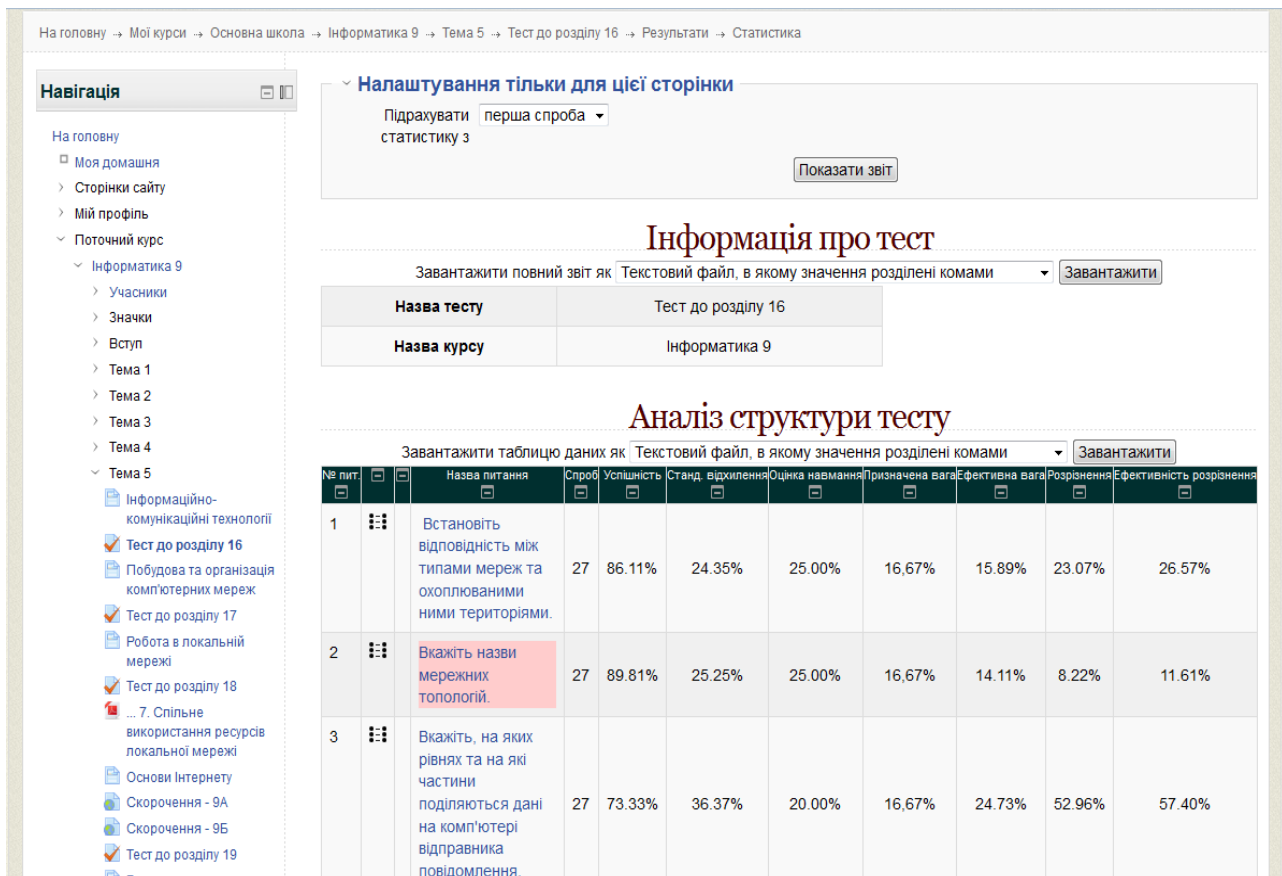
На головну → Мої курси → Основна школа → Інформатика 9 → Тема 5 → Тест до розділу 16 → Результати → Статистика

Навігація

На головну
Моя домашня
Сторінки сайту
Мій профіль
Поточний курс
Інформатика 9
Учасники
Значки
Вступ
Тема 1
Тема 2
Тема 3
Тема 4
Тема 5
Інформаційно-комунікаційні технології
Тест до розділу 16
Побудова та організація комп'ютерних мереж
Тест до розділу 17
Робота в локальній мережі
Тест до розділу 18
... 7. Спільне використання ресурсів локальної мережі
Основи Інтернету
Скорочення - 9А
Скорочення - 9Б
Тест до розділу 19

Налаштування тільки для цієї сторінки

Підрахувати статистику з перша спроба

Показати звіт

Інформація про тест

Завантажити повний звіт як Текстовий файл, в якому значення розділені комами Завантажити

| Назва тесту | Тест до розділу 16 |
|---|---|
| Назва курсу | Інформатика 9 |

Аналіз структури тесту

Завантажити таблицю даних як Текстовий файл, в якому значення розділені комами Завантажити

| № пит. | | | Назва питання | Спроб | Успішність | Станд. відхилення | Оцінка навмання | Призначена вага | Ефективна вага | Розрізнення | Ефективність розрізнення |
|---|---|---|---|---|---|---|---|---|---|---|---|
| 1 | | | Встановіть відповідність між типами мереж та охоплюваними ними територіями. | 27 | 86.11% | 24.35% | 25.00% | 16,67% | 15.89% | 23.07% | 26.57% |
| 2 | | | Вкажіть назви мережних топологій. | 27 | 89.81% | 25.25% | 25.00% | 16,67% | 14.11% | 8.22% | 11.61% |
| 3 | | | Вкажіть, на яких рівнях та на які частини поділяються дані на комп'ютері відправника повідомлення. | 27 | 73.33% | 36.37% | 20.00% | 16,67% | 24.73% | 52.96% | 57.40% |